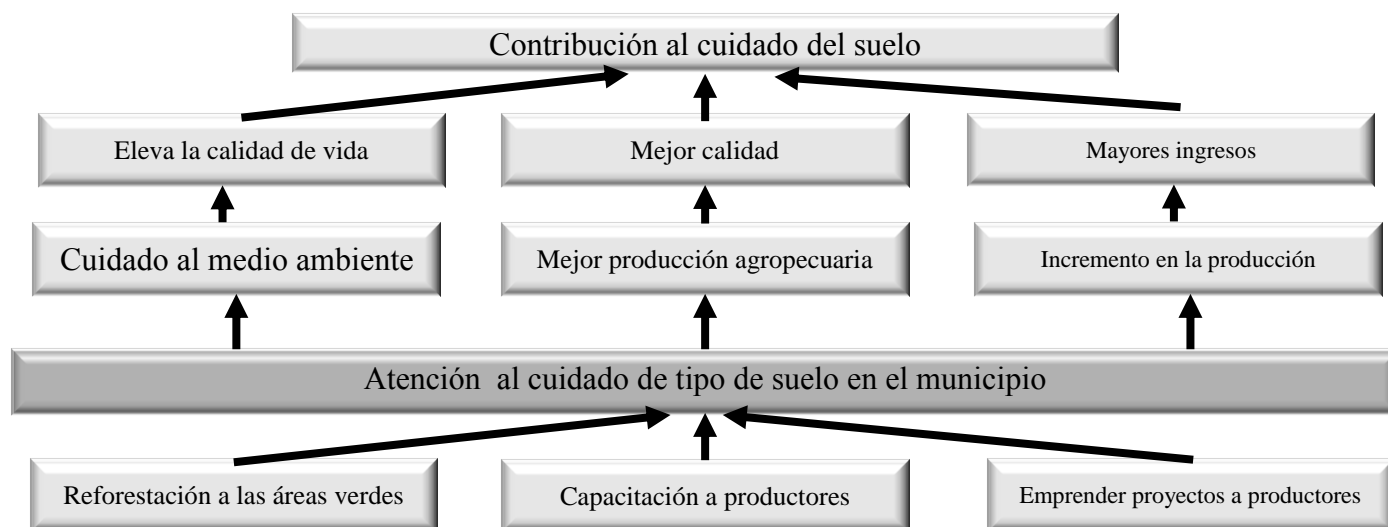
Contribución al cuidado del suelo

Eleva la calidad de vida

Mejor calidad

Mayores ingresos

Cuidado al medio ambiente

Mejor producción agropecuaria

Incremento en la producción

Atención al cuidado de tipo de suelo en el municipio

Reforestación a las áreas verdes

Capacitación a productores

Emprender proyectos a productores